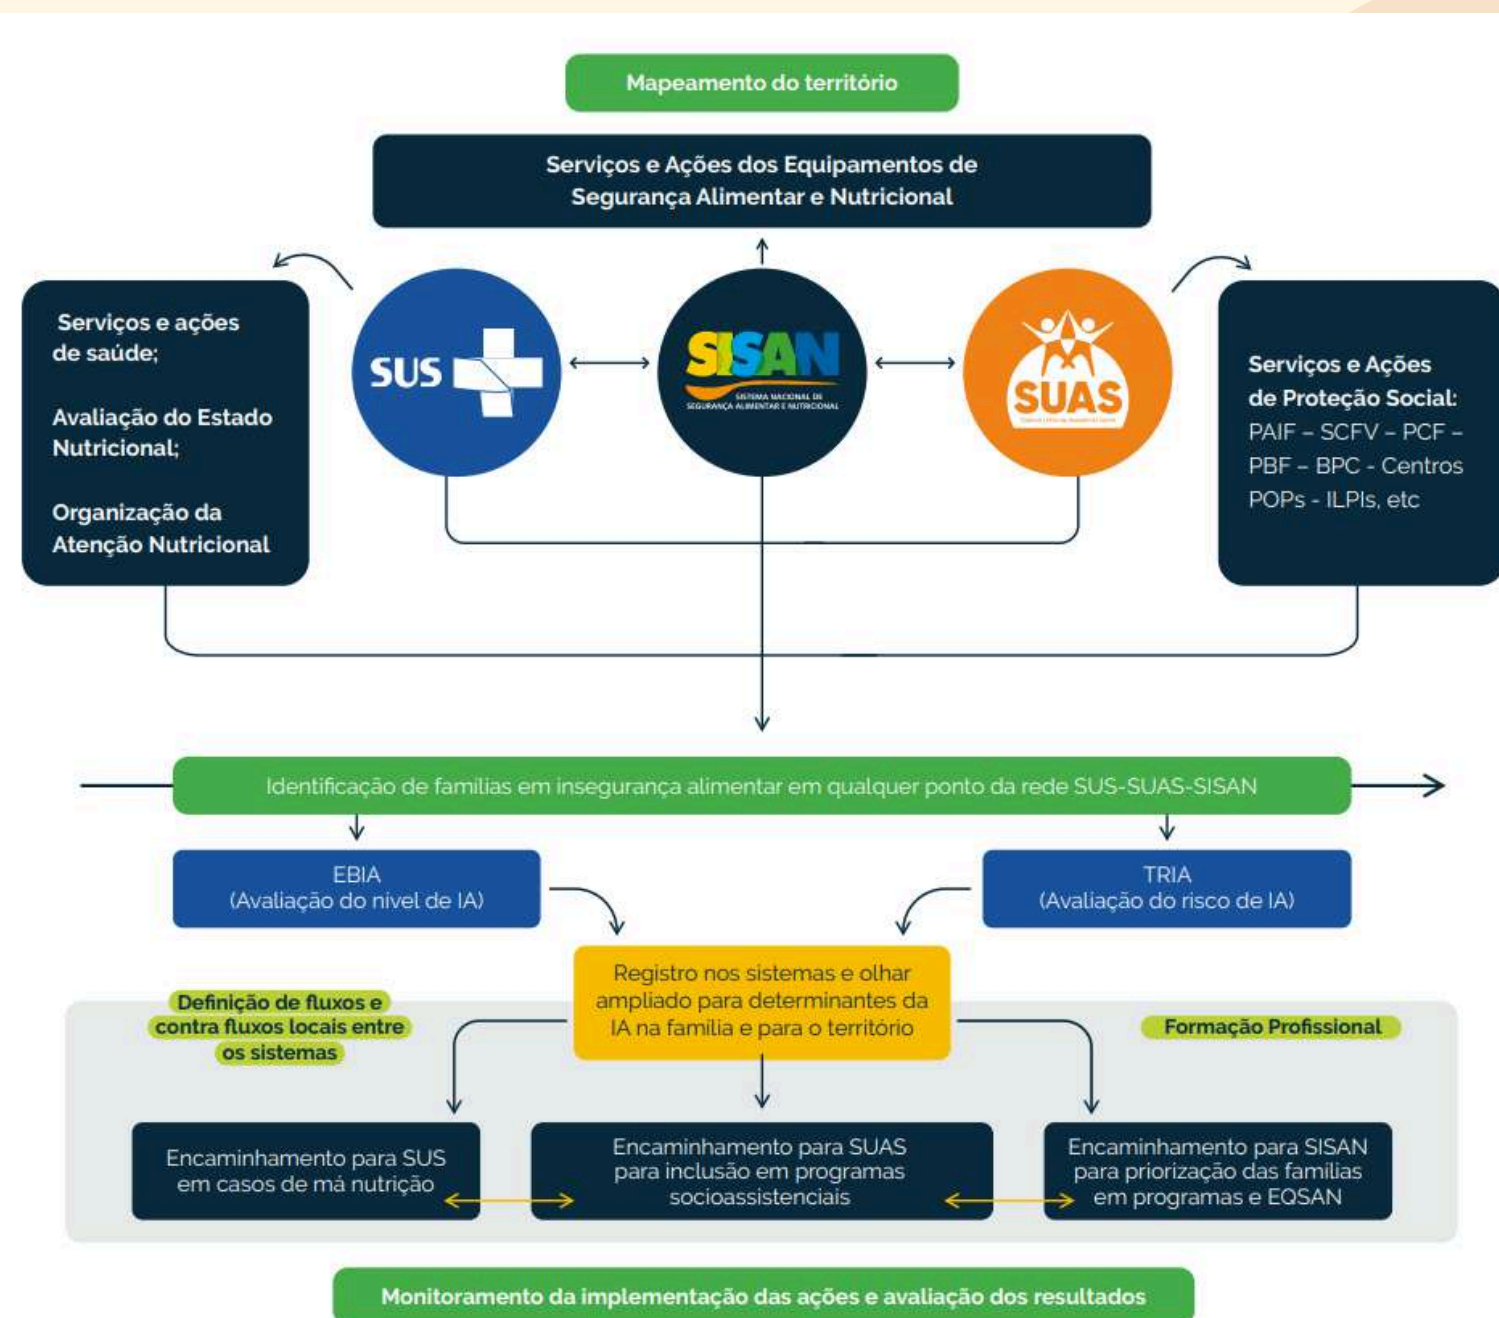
Mapeamento do território

Serviços e Ações dos Equipamentos de Segurança Alimentar e Nutricional

Serviços e ações de saúde;

Avaliação do Estado Nutricional;

Organização da Atenção Nutricional

SUS

SISAN
SISTEMA NACIONAL DE SEGURANÇA ALIMENTAR E NUTRICIONAL

SUAS

Serviços e Ações de Proteção Social:
PAIF – SCFV – PCF – PBF – BPC - Centros POPs - ILPIs, etc

Identificação de famílias em insegurança alimentar em qualquer ponto da rede SUS-SUAS-SISAN

EBIA
(Avaliação do nível de IA)

TRIA
(Avaliação do risco de IA)

Registro nos sistemas e olhar ampliado para determinantes da IA na família e para o território

Definição de fluxos e contra fluxos locais entre os sistemas

Formação Profissional

Encaminhamento para SUS em casos de má nutrição

Encaminhamento para SUAS para inclusão em programas socioassistenciais

Encaminhamento para SISAN para priorização das famílias em programas e EQSAN

Monitoramento da implementação das ações e avaliação dos resultados